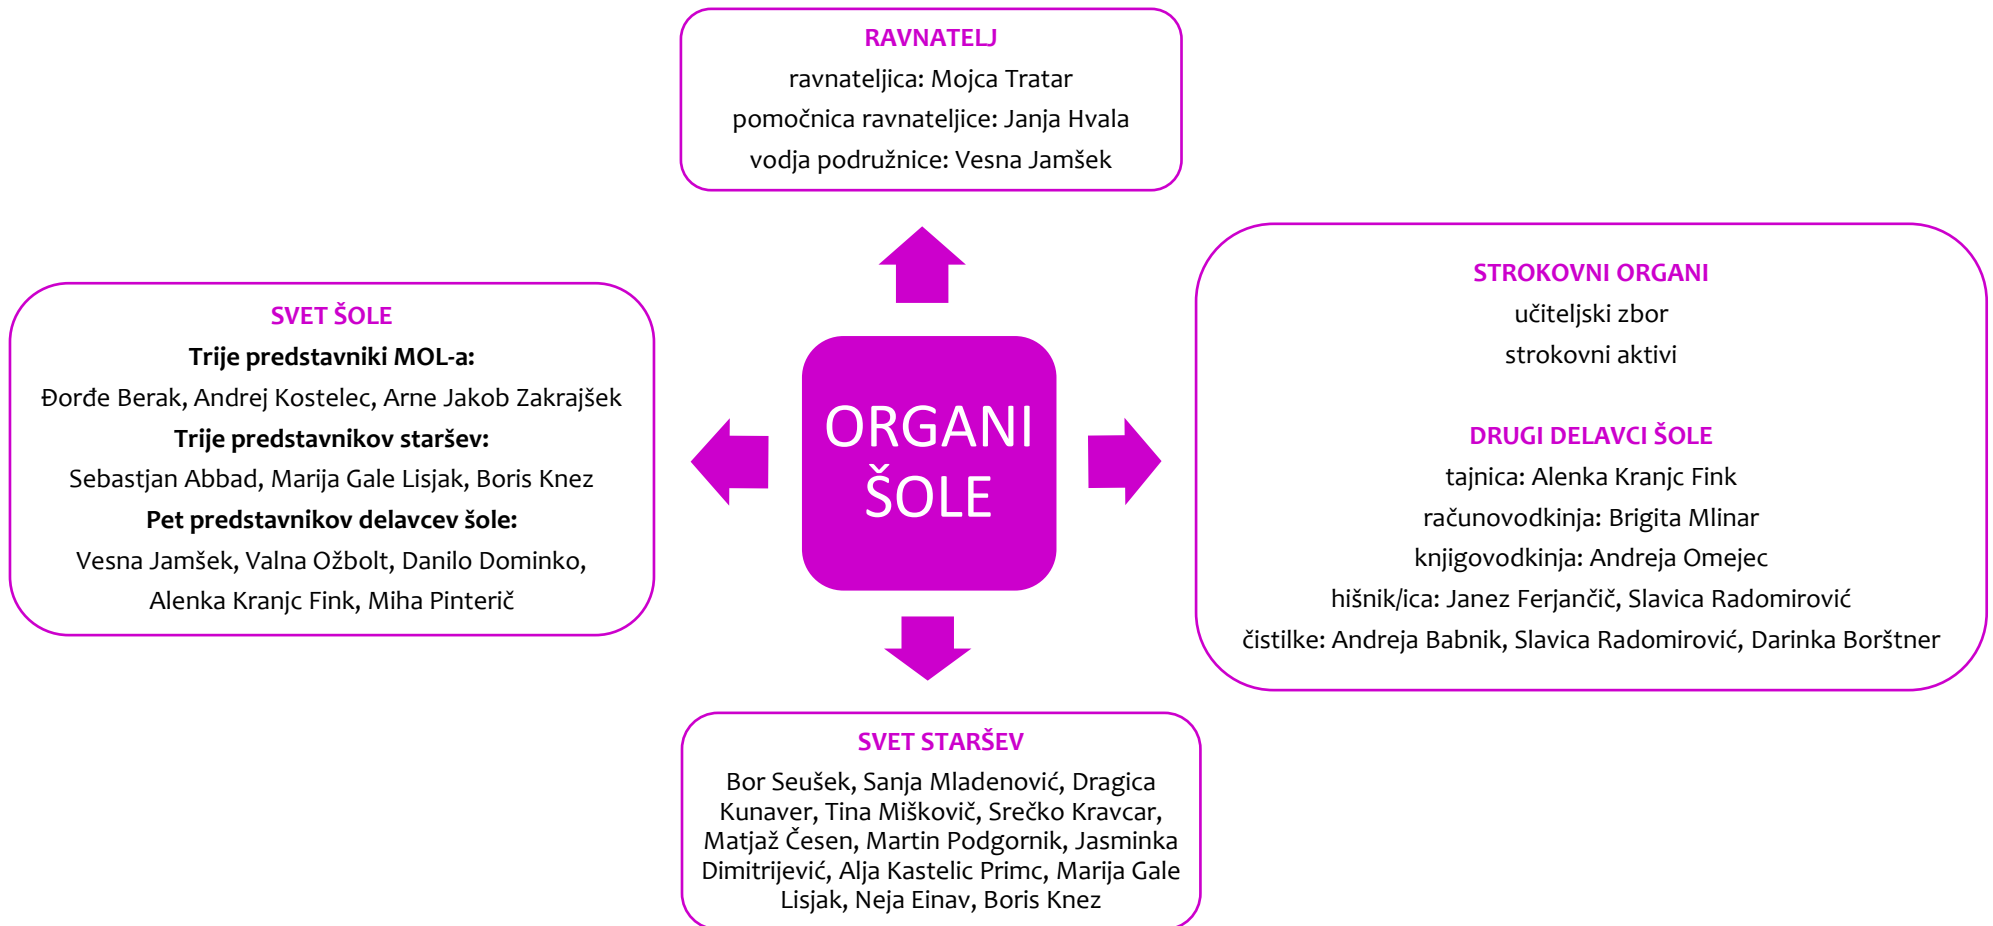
RAVNATELJ
ravnateljica: Mojca Tratar
pomočnica ravnateljice: Janja Hvala
vodja podružnice: Vesna Jamšek

SVET ŠOLE
Trije predstavniki MOL-a:
Đorđe Berak, Andrej Kostelec, Arne Jakob Zakrajšek
Trije predstavnikov staršev:
Sebastjan Abbad, Marija Gale Lisjak, Boris Knez
Pet predstavnikov delavcev šole:
Vesna Jamšek, Valna Ožbolt, Danilo Dominko, Alenka Kranjc Fink, Miha Pinterič

ORGANI ŠOLE

STROKOVNI ORGANI
učiteljski zbor
strokovni aktivi

DRUGI DELAVCI ŠOLE
tajnica: Alenka Kranjc Fink
računovodkinja: Brigita Mlinar
knjigovodkinja: Andreja Omejec
hišnik/ica: Janez Ferjančič, Slavica Radomirović
čistilke: Andreja Babnik, Slavica Radomirović, Darinka Borštner

SVET STARŠEV
Bor Seušek, Sanja Mladenović, Dragica Kunaver, Tina Miškovič, Srečko Kravcar, Matjaž Česen, Martin Podgornik, Jasminka Dimitrijević, Alja Kastelic Primc, Marija Gale Lisjak, Neja Einav, Boris Knez